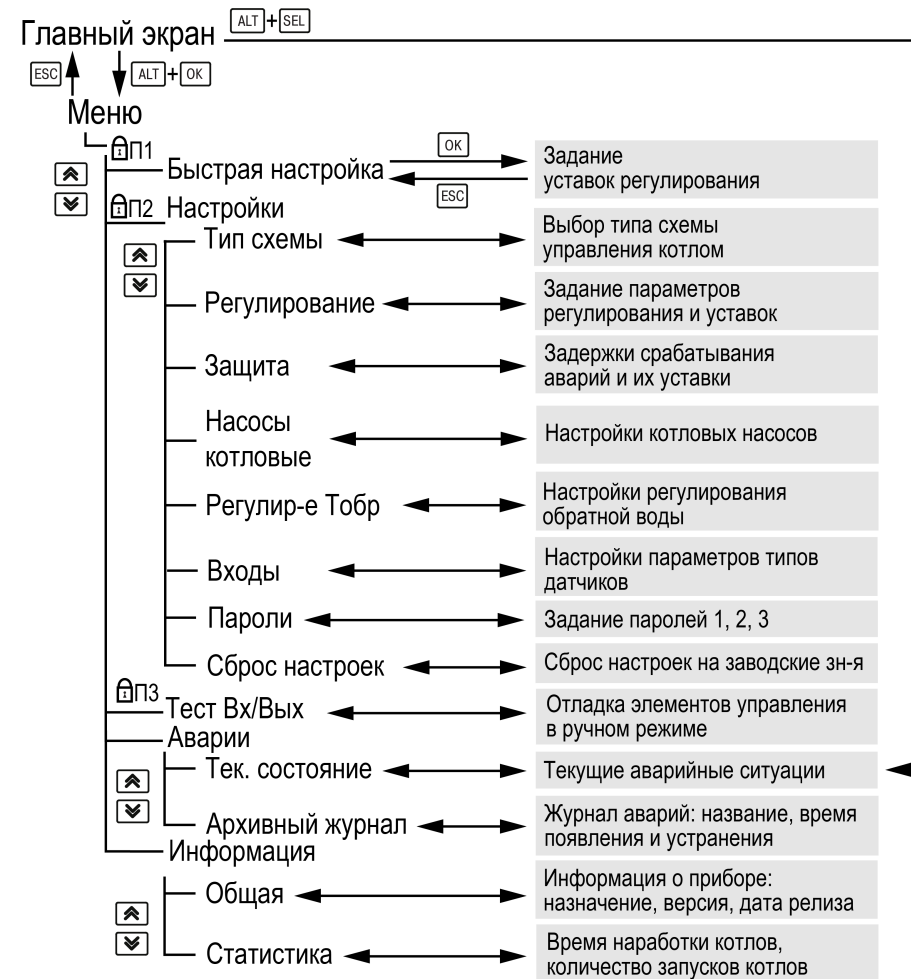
Главный экран ALT + SEL

ESC ALT + OK

Меню

П1 Быстрая настройка OK ESC Задание уставок регулирования

П2 Настройки

Тип схемы Выбор типа схемы управления котлом

Регулирование Задание параметров регулирования и уставок

Защита Задержки срабатывания аварий и их уставки

Насосы котловые Настройки котловых насосов

Регулир-е Тобр Настройки регулирования обратной воды

Входы Настройки параметров типов датчиков

Пароли Задание паролей 1, 2, 3

Сброс настроек Сброс настроек на заводские зн-я

П3 Тест Вх/Вых Отладка элементов управления в ручном режиме

Аварии

Тек. состояние Текущие аварийные ситуации

Архивный журнал Журнал аварий: название, время появления и устранения

Информация

Общая Информация о приборе: назначение, версия, дата релиза

Статистика Время наработки котлов, количество запусков котлов